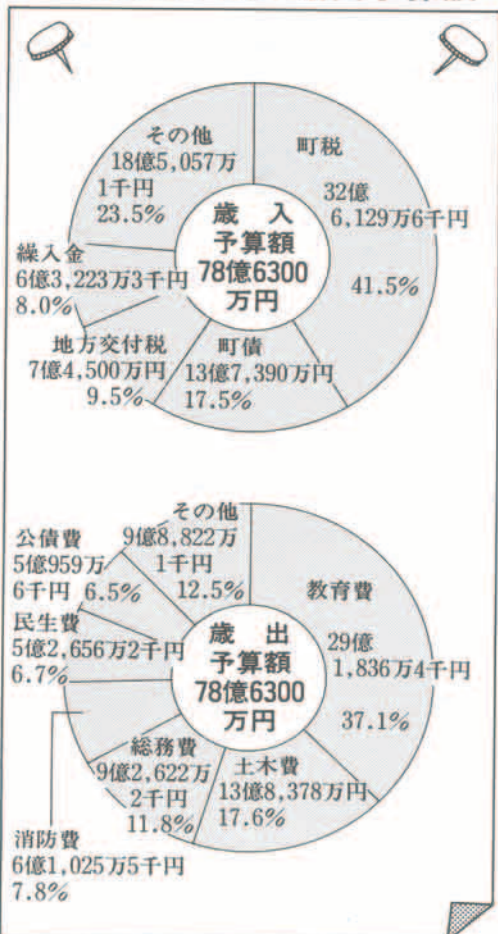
その他
18億5,057万
1千円
23.5%

町税
32億
6,129万6千円
41.5%

歳　入
予算額
78億6300
万円

繰入金
6億3,223万3千円
8.0%

地方交付税
7億4,500万円
9.5%

町債
13億7,390万円
17.5%

その他
9億8,822万
1千円
12.5%

公債費
5億959万
6千円　6.5%

教育費
29億
1,836万4千円
37.1%

民生費
5億2,656万2千円
6.7%

歳　出
予算額
78億6300
万円

総務費
9億2,622万
2千円
11.8%

土木費
13億8,378万円
17.6%

消防費
6億1,025万5千円
7.8%